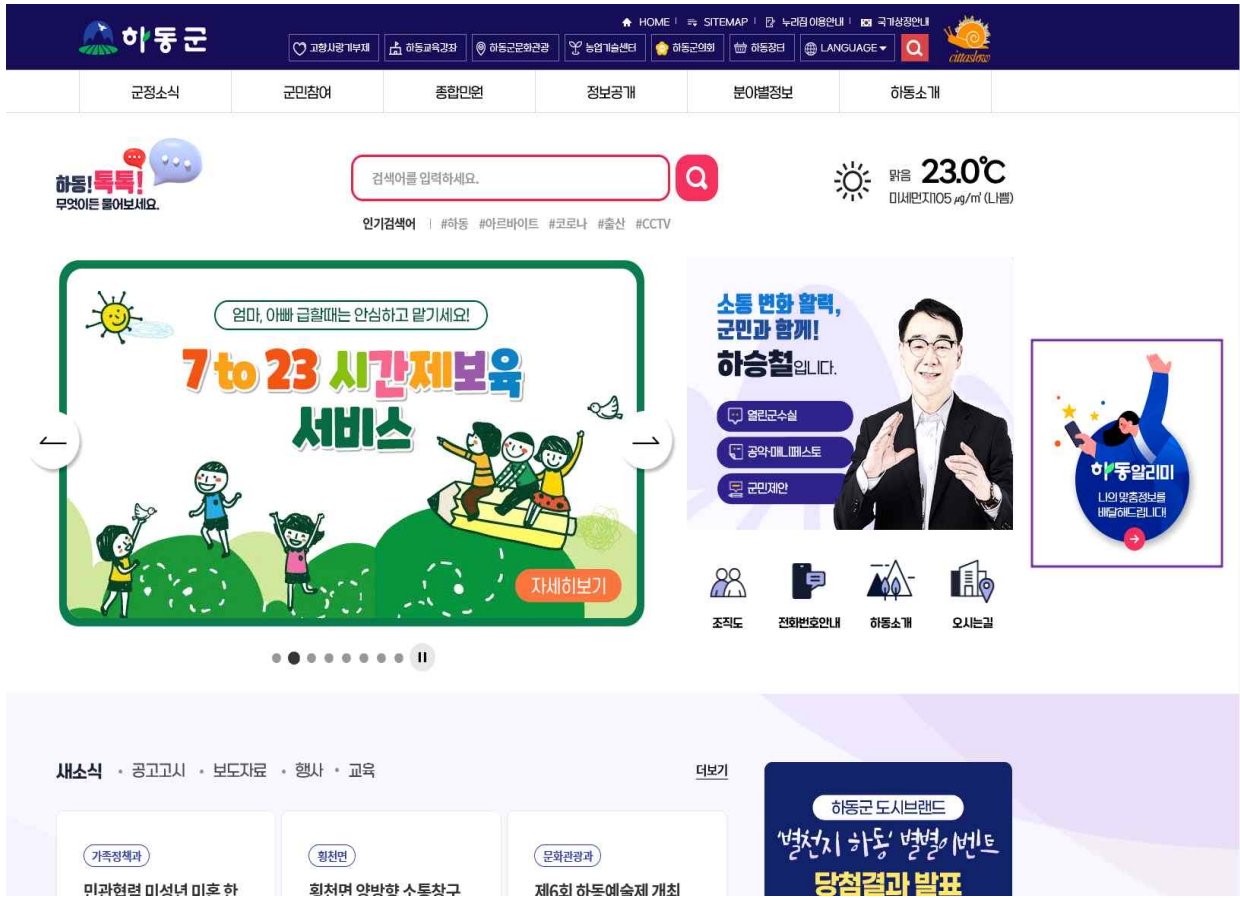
하동군

HOME | SITEMAP | 누리집 이용안내 | 국가상징안내

cittaslow

고향사랑기부제 | 하동교육강좌 | 하동군문화관광 | 농업기술센터 | 하동군의회 | 하동장터 | LANGUAGE

군정소식 | 군민참여 | 종합민원 | 정보공개 | 분야별정보 | 하동소개

하동!톡톡!
무엇이든 물어보세요.

검색어를 입력하세요.

인기검색어 | #하동 #아르바이트 #코로나 #출산 #CCTV

맑음 23.0℃
미세먼지105 ㎍/㎥ (나쁨)

엄마, 아빠 급할때는 안심하고 맡기세요!
7 to 23 시간제보육 서비스
자세히보기

소통 변화 활력, 군민과 함께!
하승철입니다.
열린군수실
공약·매니페스토
군민제안

하동알리미
나의 맞춤정보를 배달해드립니다!

조직도 | 전화번호안내 | 하동소개 | 오시는길

새소식 · 공고고시 · 보도자료 · 행사 · 교육
더보기

가족정책과
민관협력 미성년 미혼 한

횡천면
횡천면 양방향 소통창구

문화관광과
제6회 하동예술제 개최

하동군 도시브랜드
'별천지 하동' 별별이벤트
당첨결과 발표